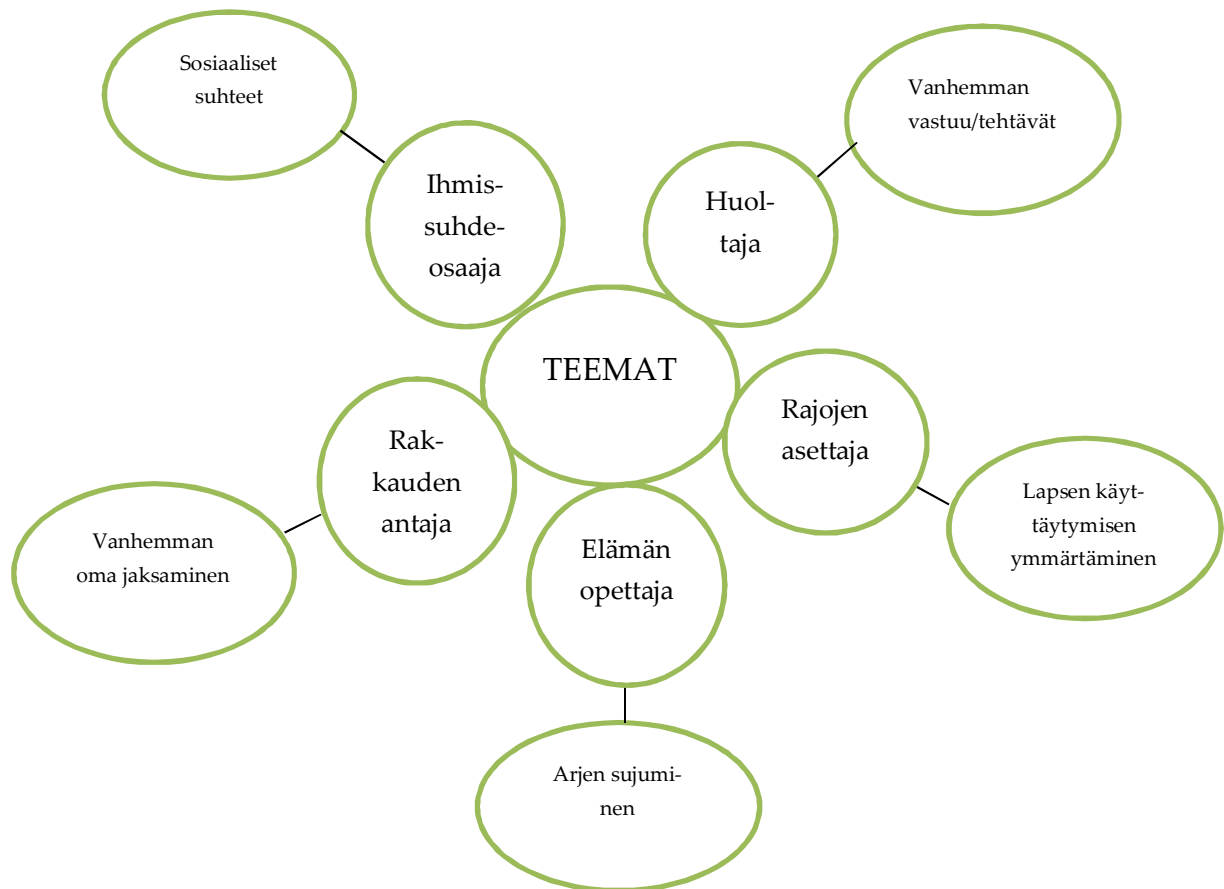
Sosiaaliset suhteet

Ihmissuhdeosaaja

Huoltaja

Vanhemman vastuu/tehtävät

TEEMAT

Rajojen asettaja

Lapsen käyttäytymisen ymmärtäminen

Rakkauden antaja

Vanhemman oma jaksaminen

Elämän opettaja

Arjen sujuminen